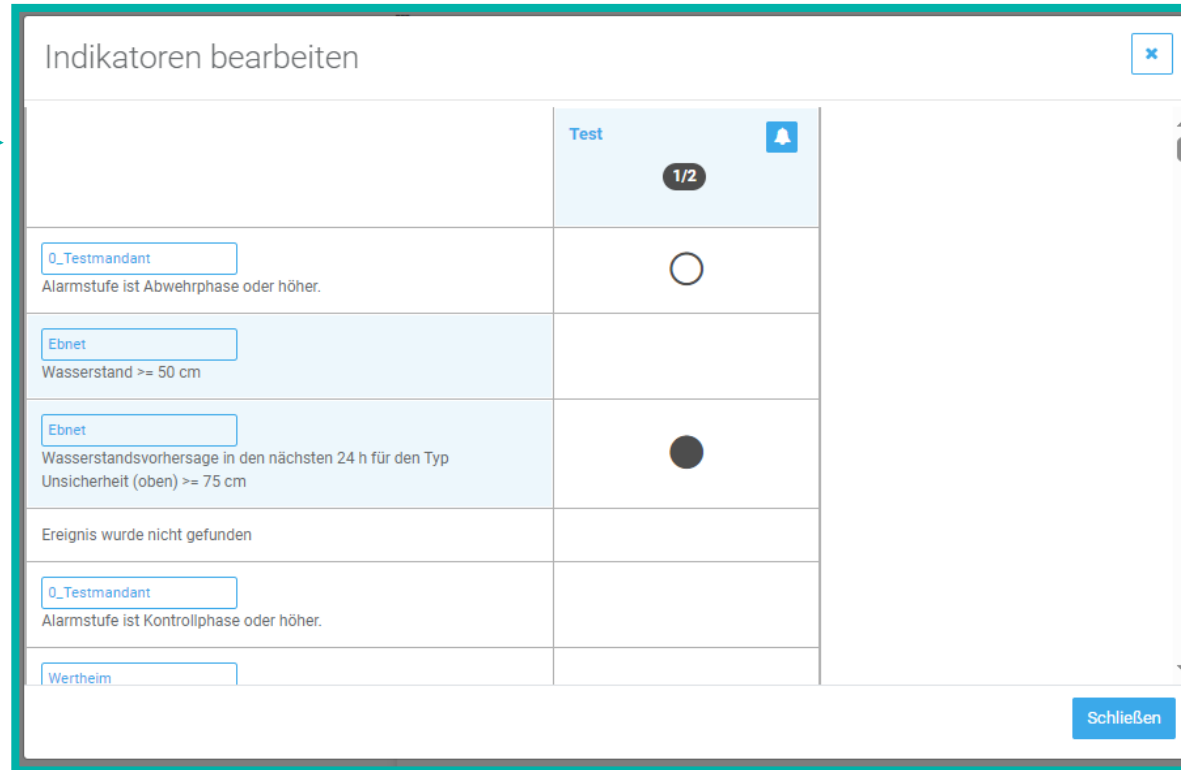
Indikatoren bearbeiten

×

Test

1/2

0_Testmandant
Alarmstufe ist Abwehrphase oder höher.

Ebnet
Wasserstand >= 50 cm

Ebnet
Wasserstandsvorhersage in den nächsten 24 h für den Typ Unsicherheit (oben) >= 75 cm

Ereignis wurde nicht gefunden

0_Testmandant
Alarmstufe ist Kontrollphase oder höher.

Wertheim

Schließen